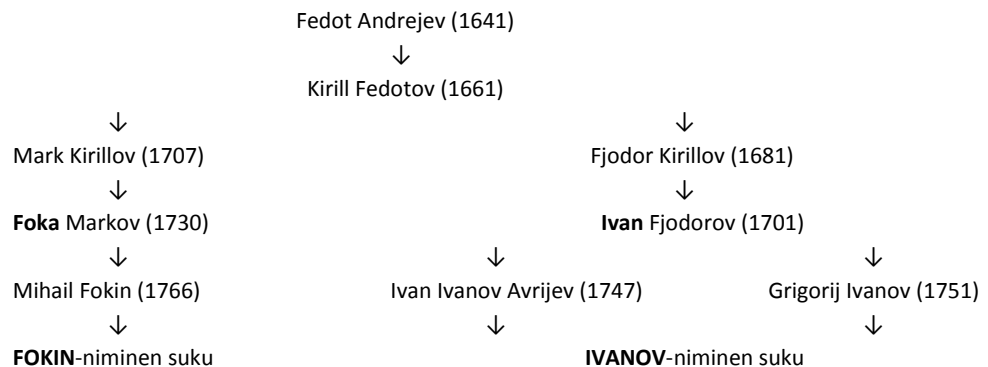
Fedot Andrejev (1641)
↓
Kirill Fedotov (1661)

↓
Mark Kirillov (1707)
↓
**Foka** Markov (1730)
↓
Mihail Fokin (1766)
↓
**FOKIN**-niminen suku

↓
Fjodor Kirillov (1681)
↓
**Ivan** Fjodorov (1701)

↓
Ivan Ivanov Avrijev (1747)
↓

↓
Grigorij Ivanov (1751)
↓

**IVANOV**-niminen suku